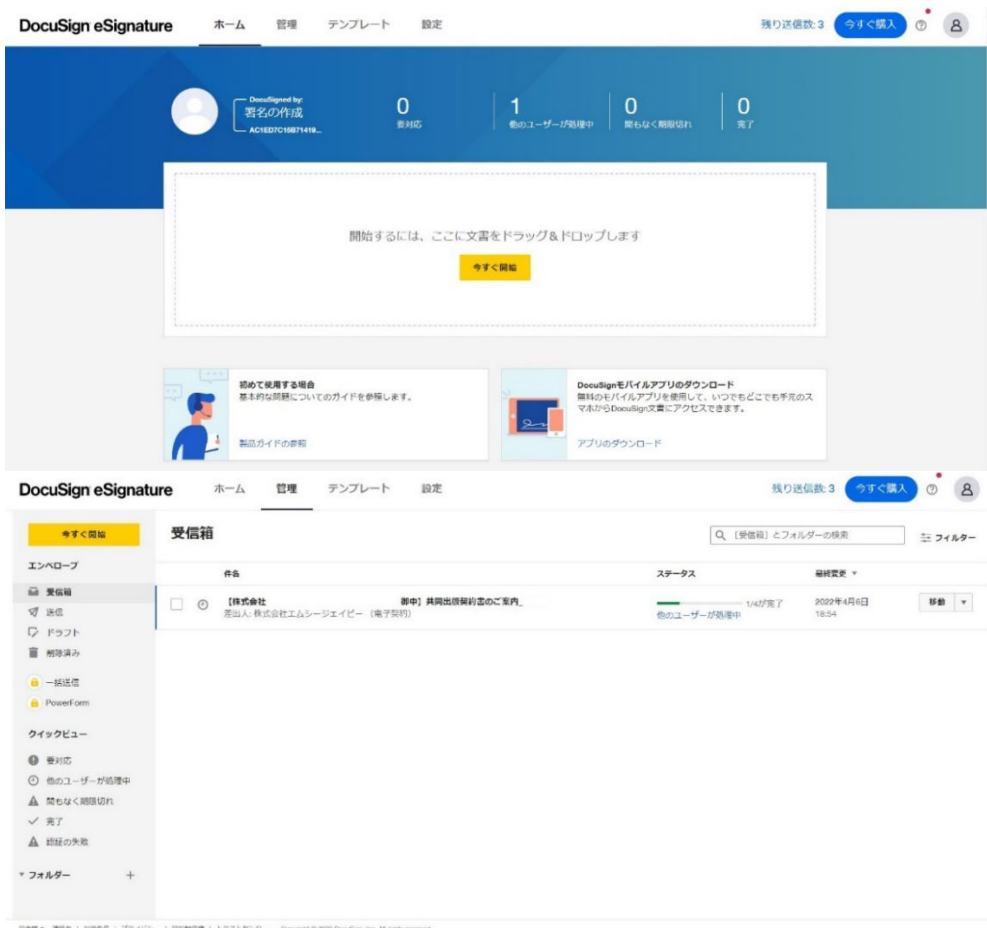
DocuSign eSignature ホーム 管理 テンプレート 設定 残り送信数: 3 今すぐ購入

DocuSigned by:
署名の作成
AC1ED7C16B71419...

0
要対応

1
他のユーザーが処理中

0
間もなく期限切れ

0
完了

開始するには、ここに文書をドラッグ＆ドロップします

今すぐ開始

初めて使用する場合
基本的な問題についてのガイドを参照します。

製品ガイドの参照

DocuSignモバイルアプリのダウンロード
無料のモバイルアプリを使用して、いつでもどこでも手元のスマホからDocuSign文書にアクセスできます。

アプリのダウンロード

DocuSign eSignature ホーム 管理 テンプレート 設定 残り送信数: 3 今すぐ購入

今すぐ開始

エンベロープ
受信箱
送信
ドラフト
削除済み
一括送信
PowerForm

クイックビュー
要対応
他のユーザーが処理中
間もなく期限切れ
完了
認証の失敗

フォルダー +

受信箱

[受信箱] とフォルダーの検索
フィルター

| 件名 | ステータス | 最終変更 | |
|---|---|---|---|
| 【株式会社 御中】共同出願契約書のご案内_ 差出人: 株式会社エムシージェイピー（電子契約） | 1/4が完了 他のユーザーが処理中 | 2022年4月6日 18:54 | 移動 |

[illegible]